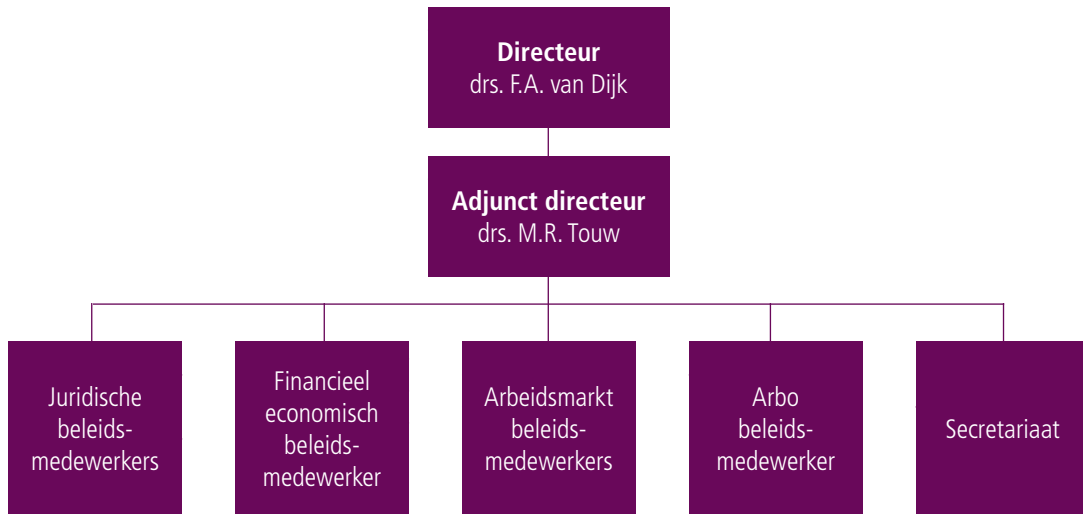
**Directeur**
drs. F.A. van Dijk

**Adjunct directeur**
drs. M.R. Touw

Juridische beleids-medewerkers

Financieel economisch beleids-medewerker

Arbeidsmarkt beleids-medewerkers

Arbo beleids-medewerker

Secretariaat